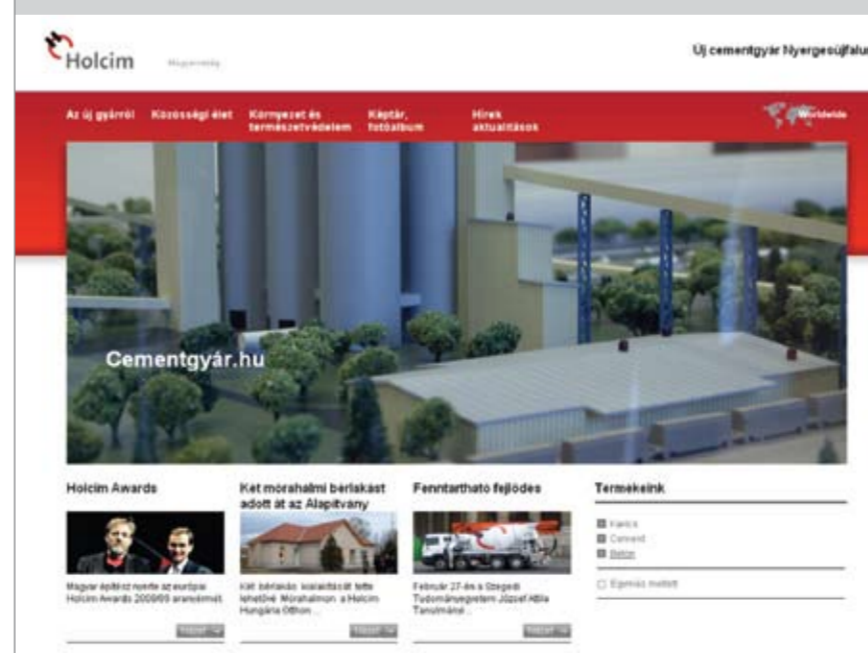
Holcim

Magyarország

Új cementgyár Nyergesújfalu

Az új gyárról Közösségi élet Környezet és természetvédelem Képtár, fotóalbum Hírek aktualitások

Worldwide

Cementgyár.hu

Holcim Awards

Magyar építész nyerte az európai Holcim Awards 2008/09 aranyérmét.

Részletek

Két mórahalmi bérlakást adott át az Alapítvány

Két bérlakás kialakítását tette lehetővé Mórahalmon a Holcim Hungária Otthon...

Részletek

Fenntartható fejlődés

Február 27-én a Szegedi Tudományegyetem József Attila Tanulmányi...

Részletek

Termékeink

Kavics
Cement
Beton

Együttes ímelíett